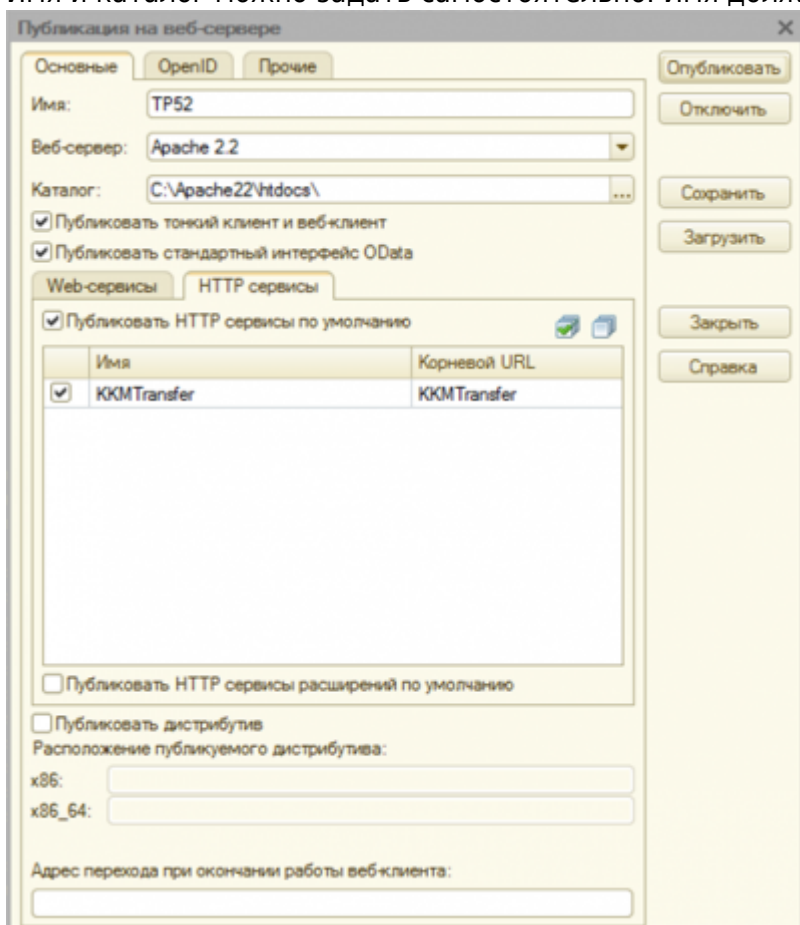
Публикация на веб-сервере

Основные | OpenID | Прочие

Имя: TP52

Веб-сервер: Apache 2.2

Каталог: C:\Apache22\htdocs\

Публиковать тонкий клиент и веб-клиент

Публиковать стандартный интерфейс OData

Web-сервисы | HTTP сервисы

Публиковать HTTP сервисы по умолчанию

| | Имя | Корневой URL |
|---|---|---|
| ✔ | KKMTransfer | KKMTransfer |

Публиковать HTTP сервисы расширений по умолчанию

Публиковать дистрибутив

Расположение публикуемого дистрибутива:

x86:

x86_64:

Адрес перехода при окончании работы веб-клиента:

Опубликовать

Отключить

Сохранить

Загрузить

Закрыть

Справка